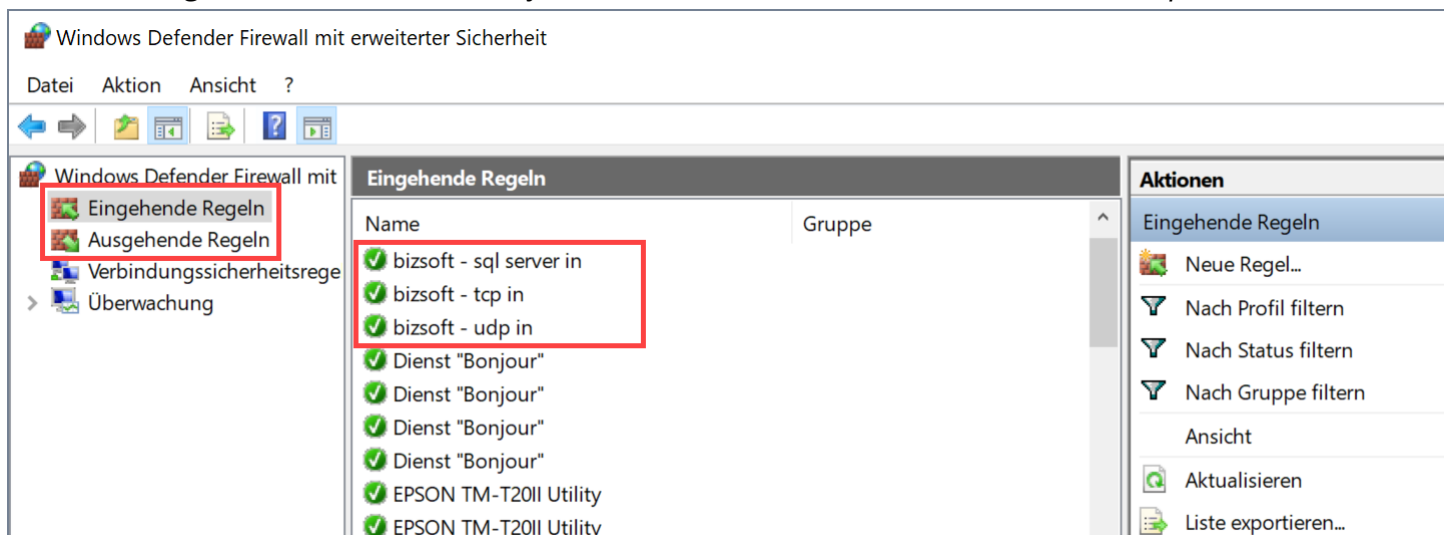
Windows Defender Firewall mit erweiterter Sicherheit

Datei Aktion Ansicht ?

Windows Defender Firewall mit
Eingehende Regeln
Ausgehende Regeln
Verbindungssicherheitsrege
Überwachung

Eingehende Regeln

| Name | Gruppe |
|---|---|
| bizsoft - sql server in | |
| bizsoft - tcp in | |
| bizsoft - udp in | |
| Dienst "Bonjour" | |
| Dienst "Bonjour" | |
| Dienst "Bonjour" | |
| Dienst "Bonjour" | |
| EPSON TM-T20II Utility | |
| EPSON TM-T20II Utility | |

Aktionen
Eingehende Regeln
Neue Regel...
Nach Profil filtern
Nach Status filtern
Nach Gruppe filtern
Ansicht
Aktualisieren
Liste exportieren...